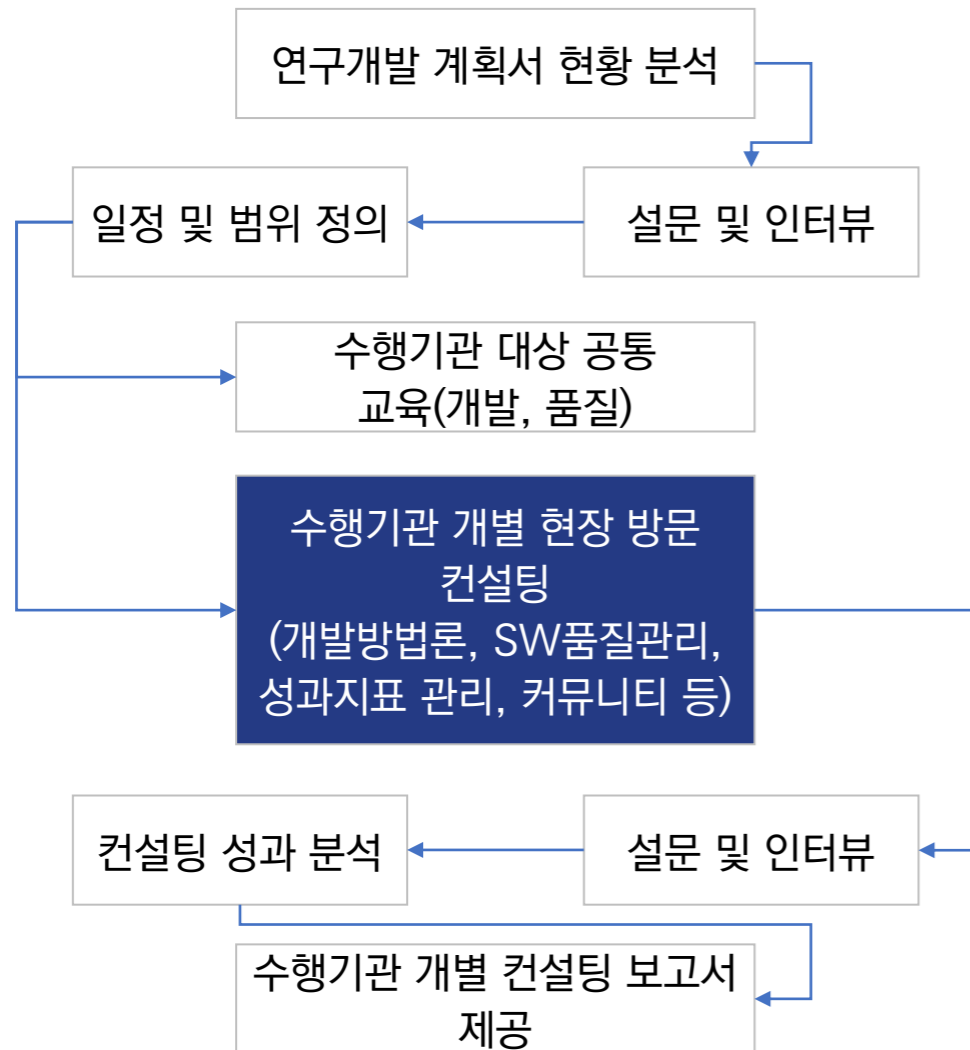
연구개발 계획서 현황 분석

설문 및 인터뷰

일정 및 범위 정의

수행기관 대상 공통 교육(개발, 품질)

수행기관 개별 현장 방문 컨설팅 (개발방법론, SW품질관리, 성과지표 관리, 커뮤니티 등)

설문 및 인터뷰

컨설팅 성과 분석

수행기관 개별 컨설팅 보고서 제공